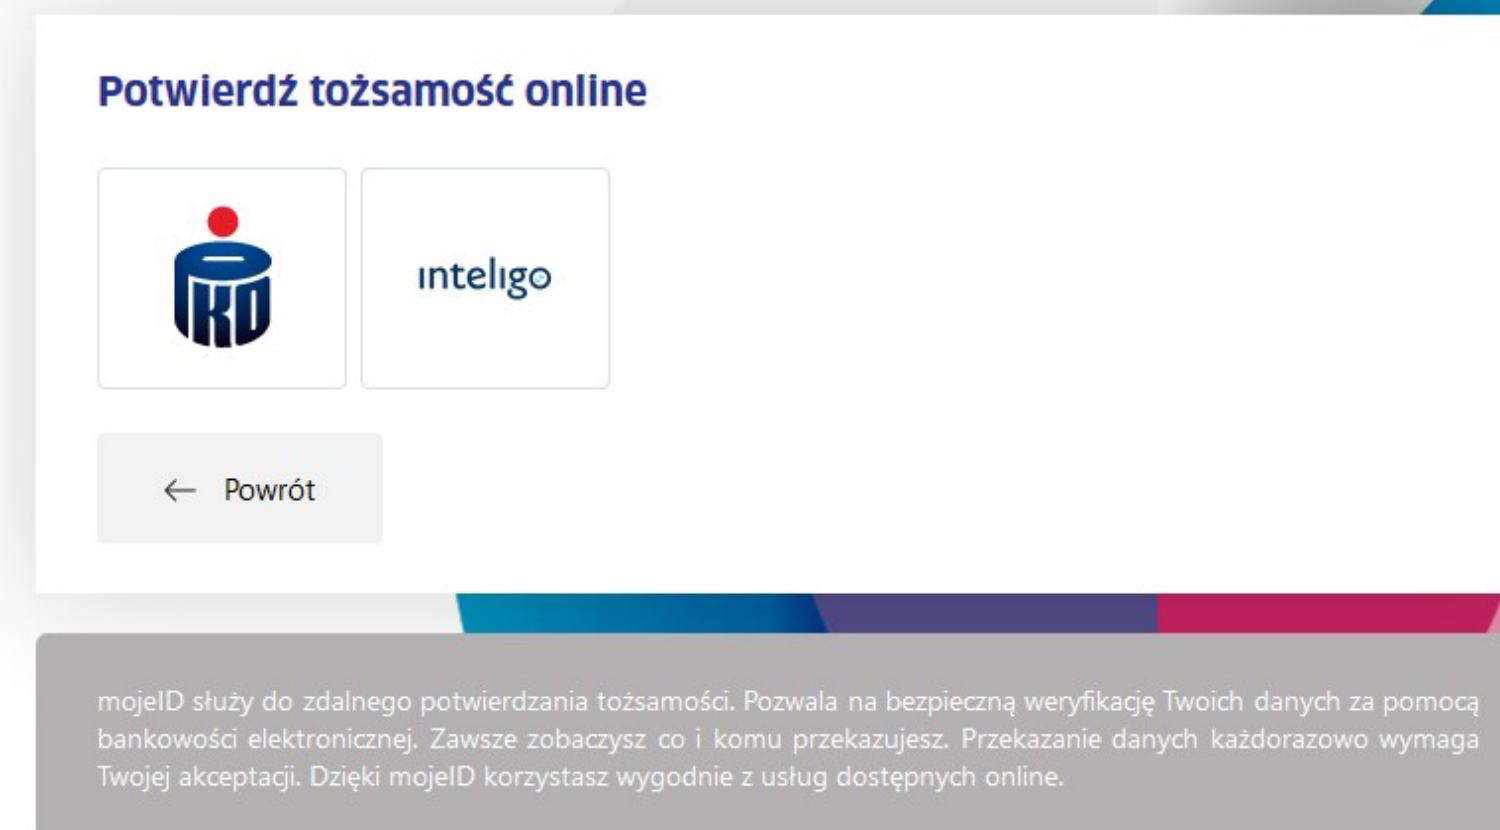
Potwierdź tożsamość online

PKO

inteligo

Powrót

mojeID służy do zdalnego potwierdzania tożsamości. Pozwala na bezpieczną weryfikację Twoich danych za pomocą bankowości elektronicznej. Zawsze zobaczysz co i komu przekazujesz. Przekazanie danych każdorazowo wymaga Twojej akceptacji. Dzięki mojeID korzystasz wygodnie z usług dostępnych online.